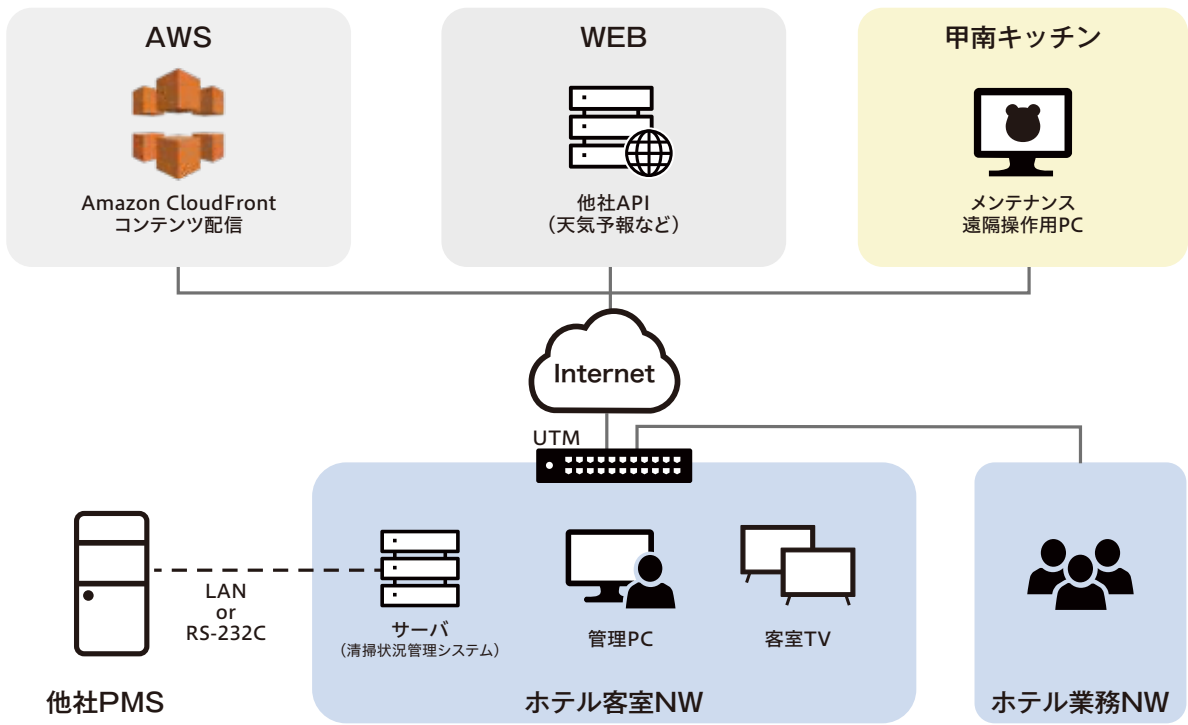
AWS

Amazon CloudFront
コンテンツ配信

WEB

他社API
（天気予報など）

甲南キッチン

メンテナンス
遠隔操作用PC

Internet

UTM

LAN
or
RS-232C

他社PMS

サーバ
（清掃状況管理システム）

管理PC

客室TV

ホテル客室NW

ホテル業務NW